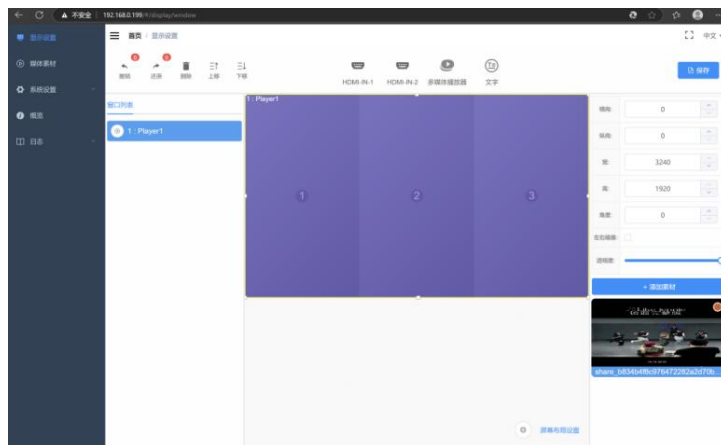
不安全 192.168.0.199/#/display/window

显示设置
媒体素材
系统设置
概览
日志

首页 / 显示设置

中文

0
撤销
0
还原
删除
上移
下移

HDMI-IN-1
HDMI-IN-2
多媒体播放器
文字

保存

窗口列表

1 : Player1

1 : Player1

1
2
3

横轴: 0
纵轴: 0
宽: 3240
高: 1920
角度: 0
宽比锁定:
透明度:

+ 添加素材

share_b834b4f8c976472282a2d70b...

屏幕布局设置